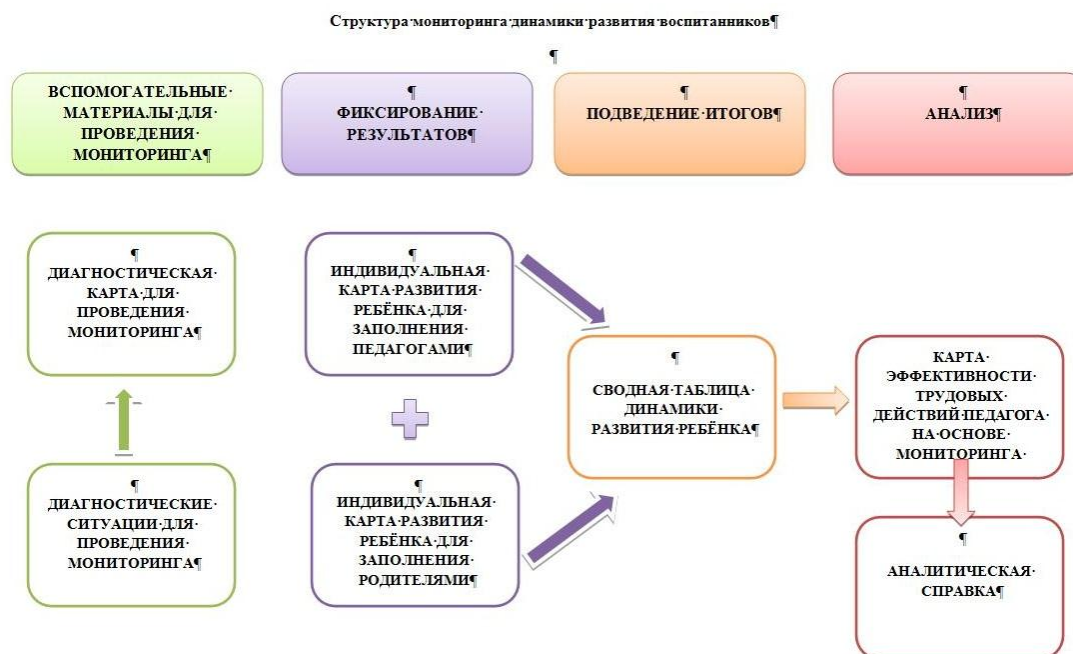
Структура·мониторинга·динамики·развития·воспитанников¶

¶

ВСПОМОГАТЕЛЬНЫЕ· МАТЕРИАЛЫ·ДЛЯ· ПРОВЕДЕНИЯ· МОНИТОРИНГА¶

¶ ФИКСИРОВАНИЕ· РЕЗУЛЬТАТОВ¶

¶ ПОДВЕДЕНИЕ·ИТОГОВ¶

¶ АНАЛИЗ¶

¶ ДИАГНОСТИЧЕСКАЯ· КАРТА·ДЛЯ· ПРОВЕДЕНИЯ· МОНИТОРИНГА¶

¶ ДИАГНОСТИЧЕСКИЕ· СИТУАЦИИ·ДЛЯ· ПРОВЕДЕНИЯ· МОНИТОРИНГА¶

¶ ИНДИВИДУАЛЬНАЯ· КАРТА·РАЗВИТИЯ· РЕБЁНКА·ДЛЯ· ЗАПОЛНЕНИЯ· ПЕДАГОГАМИ¶

¶ ИНДИВИДУАЛЬНАЯ· КАРТА·РАЗВИТИЯ· РЕБЁНКА·ДЛЯ· ЗАПОЛНЕНИЯ· РОДИТЕЛЯМИ¶

¶ СВОДНАЯ·ТАБЛИЦА· ДИНАМИКИ· РАЗВИТИЯ·РЕБЁНКА¶

КАРТА· ЭФФЕКТИВНОСТИ· ТРУДОВЫХ· ДЕЙСТВИЙ·ПЕДАГОГА· НА·ОСНОВЕ· МОНИТОРИНГА·

¶ АНАЛИТИЧЕСКАЯ· СПРАВКА¶